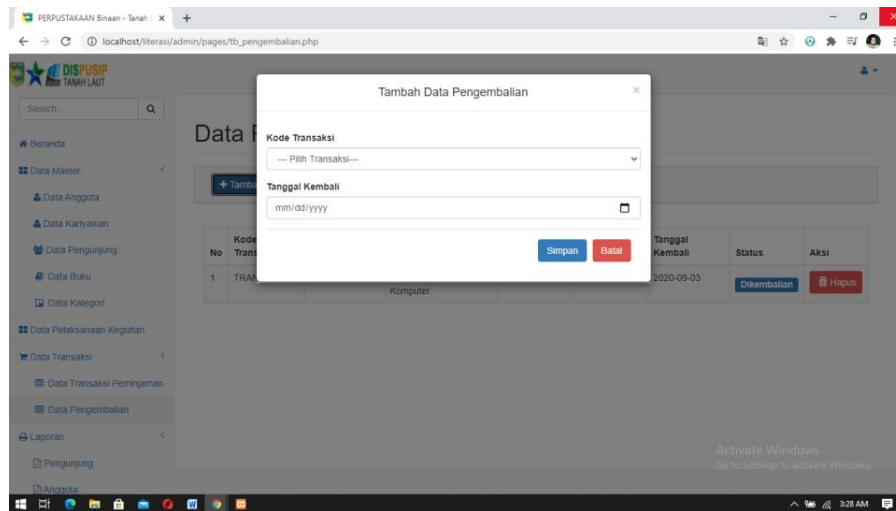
PERPUSTAKAAN Binaan - Tanah
localhost/literasi/admin/pages/tb_pengembalian.php

DISPUSIP TANAH LAUT

Search...

Beranda
Data Master
Data Anggota
Data Karyawan
Data Pengunjung
Data Buku
Data Kategori
Data Pelaksanaan Kegiatan
Data Transaksi
Data Transaksi Peminjaman
Data Pengembalian
Laporan
Pengunjung
Anggota

Data P

+ Tamba

| No | Kode Trans | | | | | Tanggal Kembali | Status | Aksi |
|---|---|---|---|---|---|---|---|---|
| 1 | TRAN | | Komputer | | | 2020-09-03 | Dikembalian | Hapus |

Tambah Data Pengembalian

Kode Transaksi
--- Pilih Transaksi---

Tanggal Kembali
mm/dd/yyyy

Simpan
Batal

Activate Windows
Go to Settings to activate Windows.

3:28 AM